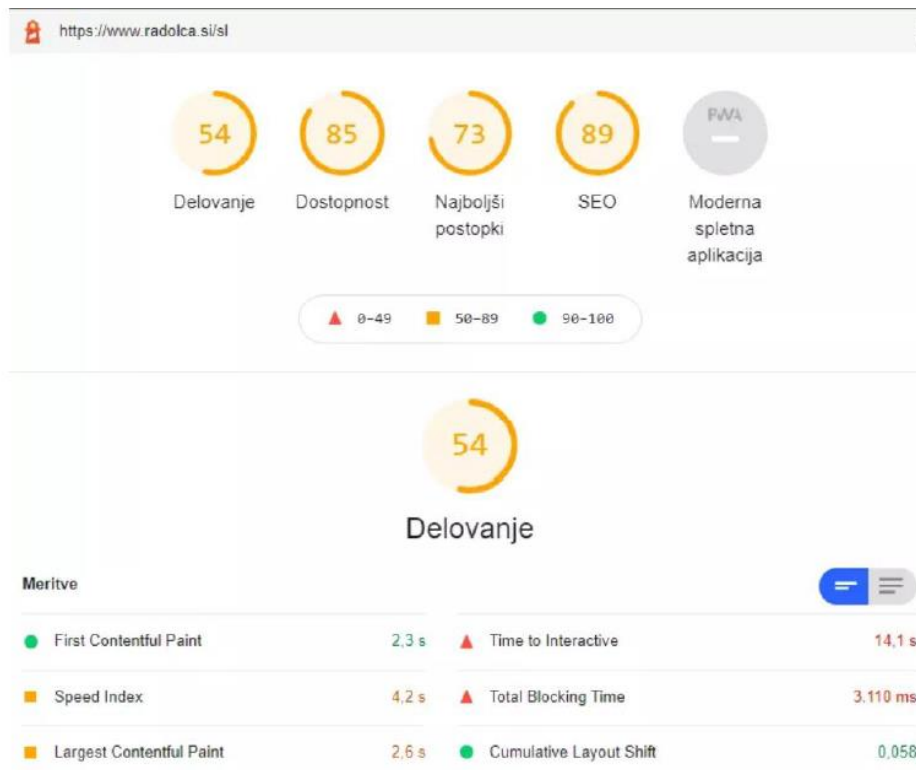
https://www.radolca.si/sl

54
Delovanje

85
Dostopnost

73
Najboljši postopki

89
SEO

PWA
Moderna spletna aplikacija

0–49 50–89 90–100

54
Delovanje

Meritve

First Contentful Paint 2,3 s
Time to Interactive 14,1 s
Speed Index 4,2 s
Total Blocking Time 3.110 ms
Largest Contentful Paint 2,6 s
Cumulative Layout Shift 0,058